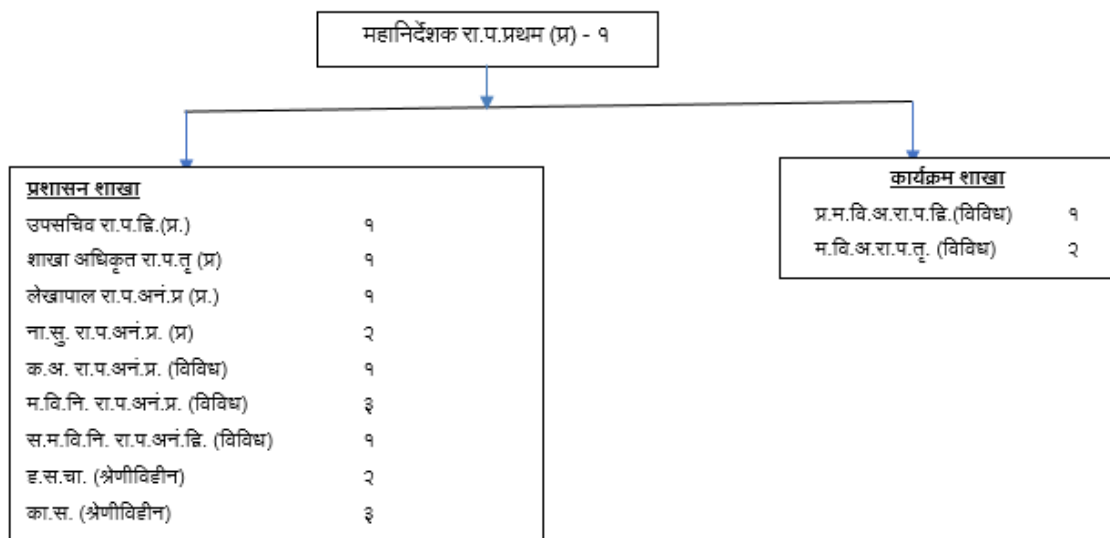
महानिर्देशक रा.प.प्रथम (प्र) - १

प्रशासन शाखा
उपसचिव रा.प.द्वि.(प्र.) १
शाखा अधिकृत रा.प.तृ (प्र) १
लेखापाल रा.प.अनं.प्र (प्र.) १
ना.सु. रा.प.अनं.प्र. (प्र) २
क.अ. रा.प.अनं.प्र. (विविध) १
म.वि.नि. रा.प.अनं.प्र. (विविध) ३
स.म.वि.नि. रा.प.अनं.द्वि. (विविध) १
ह.स.चा. (श्रेणीविहीन) २
का.स. (श्रेणीविहीन) ३

कार्यक्रम शाखा
प्र.म.वि.अ.रा.प.द्वि.(विविध) १
म.वि.अ.रा.प.तृ. (विविध) २